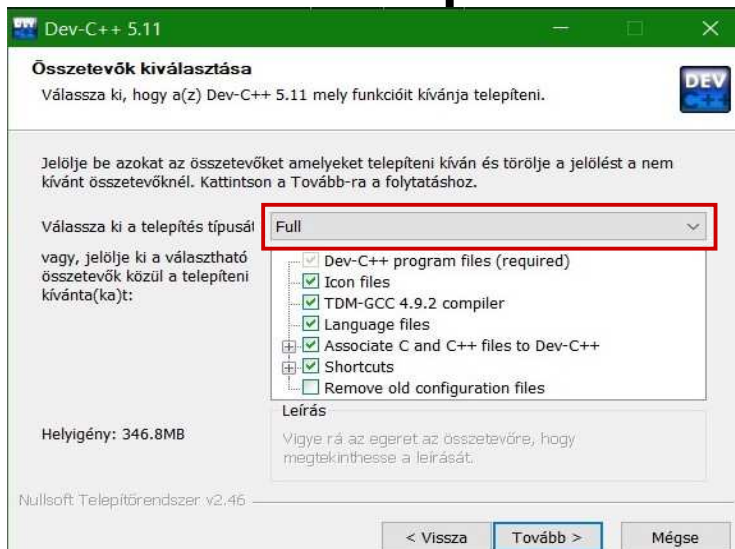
Dev-C++ 5.11

Összetevők kiválasztása
Válassza ki, hogy a(z) Dev-C++ 5.11 mely funkcióit kívánja telepíteni.

DEV C++

Jelölje be azokat az összetevőket amelyeket telepíteni kíván és törölje a jelölést a nem kívánt összetevőknél. Kattintson a Tovább-ra a folytatáshoz.

Válassza ki a telepítés típusát: Full

vagy, jelölje ki a választható összetevők közül a telepíteni kívánta(ka)t:

Dev-C++ program files (required)
Icon files
TDM-GCC 4.9.2 compiler
Language files
Associate C and C++ files to Dev-C++
Shortcuts
Remove old configuration files

Leírás
Vigye rá az egeret az összetevőre, hogy megtekinthesse a leírását.

Helyigény: 346.8MB

Nullsoft Telepítőrendszer v2.46

< Vissza
Tovább >
Mégse